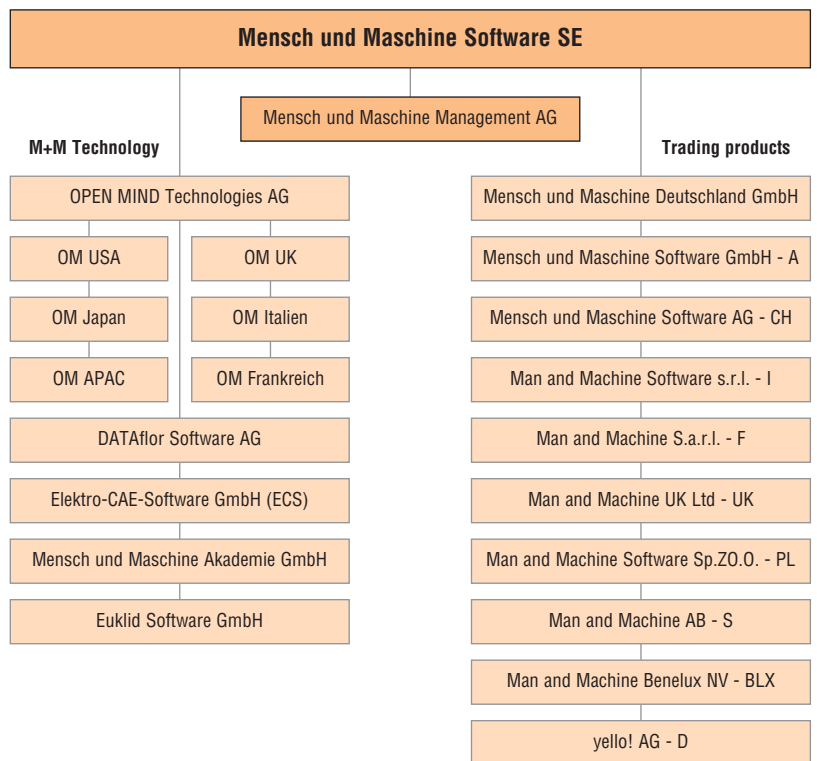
Mensch und Maschine Software SE

Mensch und Maschine Management AG

M+M Technology

OPEN MIND Technologies AG

OM USA

OM UK

OM Japan

OM Italien

OM APAC

OM Frankreich

DATAflor Software AG

Elektro-CAE-Software GmbH (ECS)

Mensch und Maschine Akademie GmbH

Euklid Software GmbH

Trading products

Mensch und Maschine Deutschland GmbH

Mensch und Maschine Software GmbH - A

Mensch und Maschine Software AG - CH

Man and Machine Software s.r.l. - I

Man and Machine S.a.r.l. - F

Man and Machine UK Ltd - UK

Man and Machine Software Sp.ZO.O. - PL

Man and Machine AB - S

Man and Machine Benelux NV - BLX

yello! AG - D